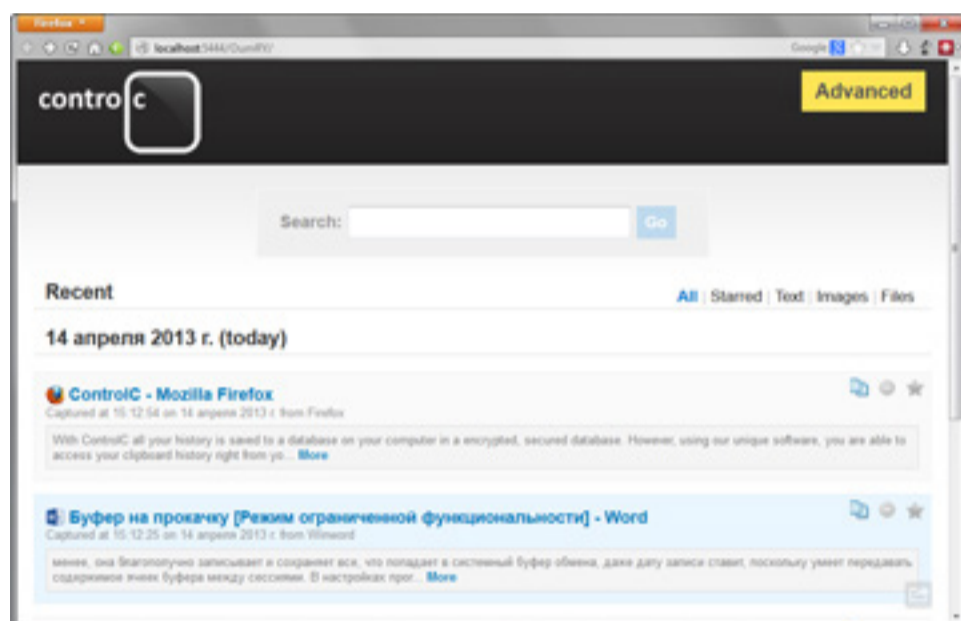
Firefox

localhost:5444/Dum#X/

Google

contro c

Advanced

Search:

Go

Recent

All | Starred | Text | Images | Files

14 апреля 2013 г. (today)

ControlC - Mozilla Firefox
Captured at 15:12:54 on 14 апреля 2013 г. from Firefox

With ControlC all your history is saved to a database on your computer in a encrypted, secured database. However, using our unique software, you are able to access your clipboard history right from yo... More

Буфер на прокачку [Режим ограниченной функциональности] - Word
Captured at 15:12:25 on 14 апреля 2013 г. from Winword

менее, она благополучно записывает и сохраняет все, что попадает в системный буфер обмена, даже дату записи ставит, поскольку умеет передавать содержимое ячеек буфера между сессиями. В настройках прог... More